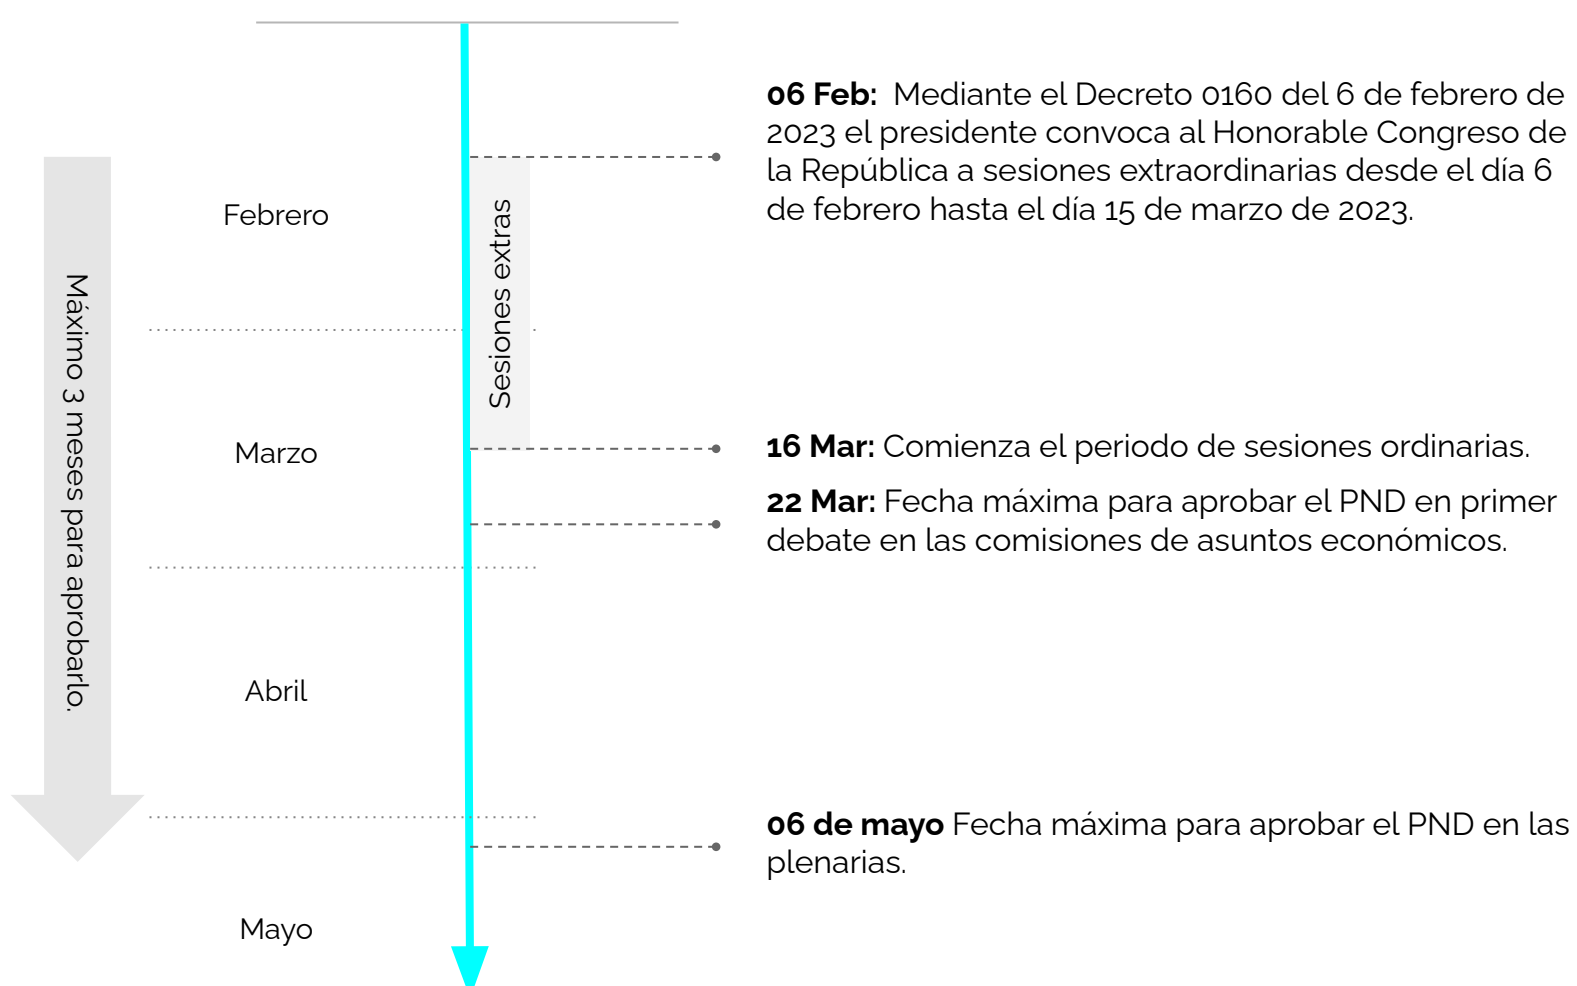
Máximo 3 meses para aprobarlo.

Febrero

Marzo

Abril

Mayo

Sesiones extras

**06 Feb:** Mediante el Decreto 0160 del 6 de febrero de 2023 el presidente convoca al Honorable Congreso de la República a sesiones extraordinarias desde el día 6 de febrero hasta el día 15 de marzo de 2023.

**16 Mar:** Comienza el periodo de sesiones ordinarias.

**22 Mar:** Fecha máxima para aprobar el PND en primer debate en las comisiones de asuntos económicos.

**06 de mayo** Fecha máxima para aprobar el PND en las plenarias.